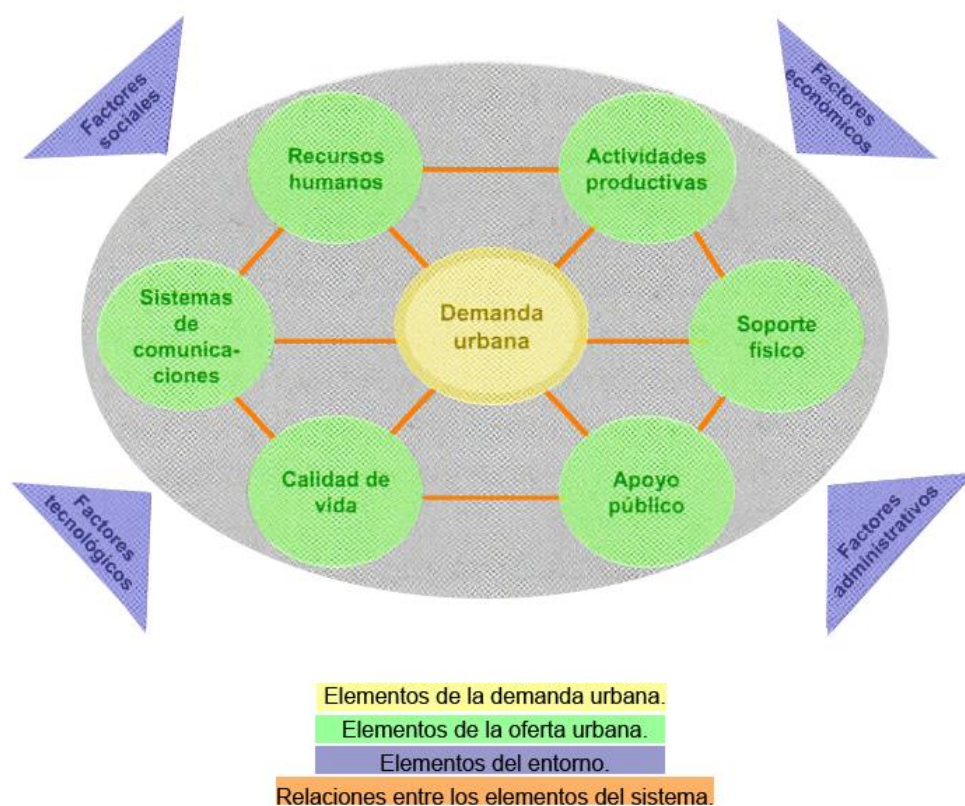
Factores sociales

Factores económicos

Recursos humanos

Actividades productivas

Sistemas de comunicaciones

Demanda urbana

Soporte físico

Calidad de vida

Apoyo público

Factores tecnológicos

Factores administrativos

Elementos de la demanda urbana.
Elementos de la oferta urbana.
Elementos del entorno.
Relaciones entre los elementos del sistema.